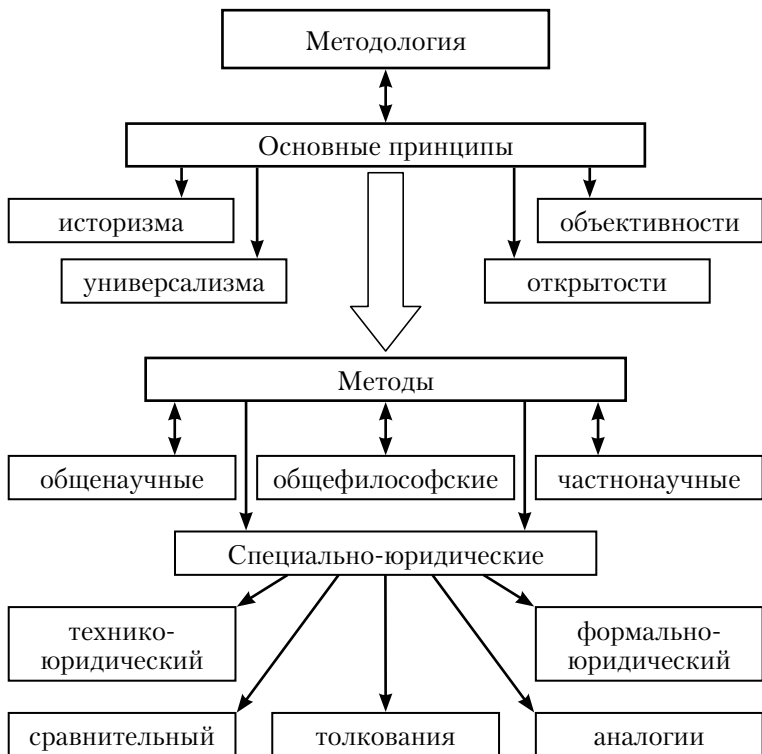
Методология

Основные принципы

историзма

универсализма

открытости

объективности

Методы

общенаучные

общефилософские

частнонаучные

Специально-юридические

технико-юридический

формально-юридический

сравнительный

толкования

аналогии